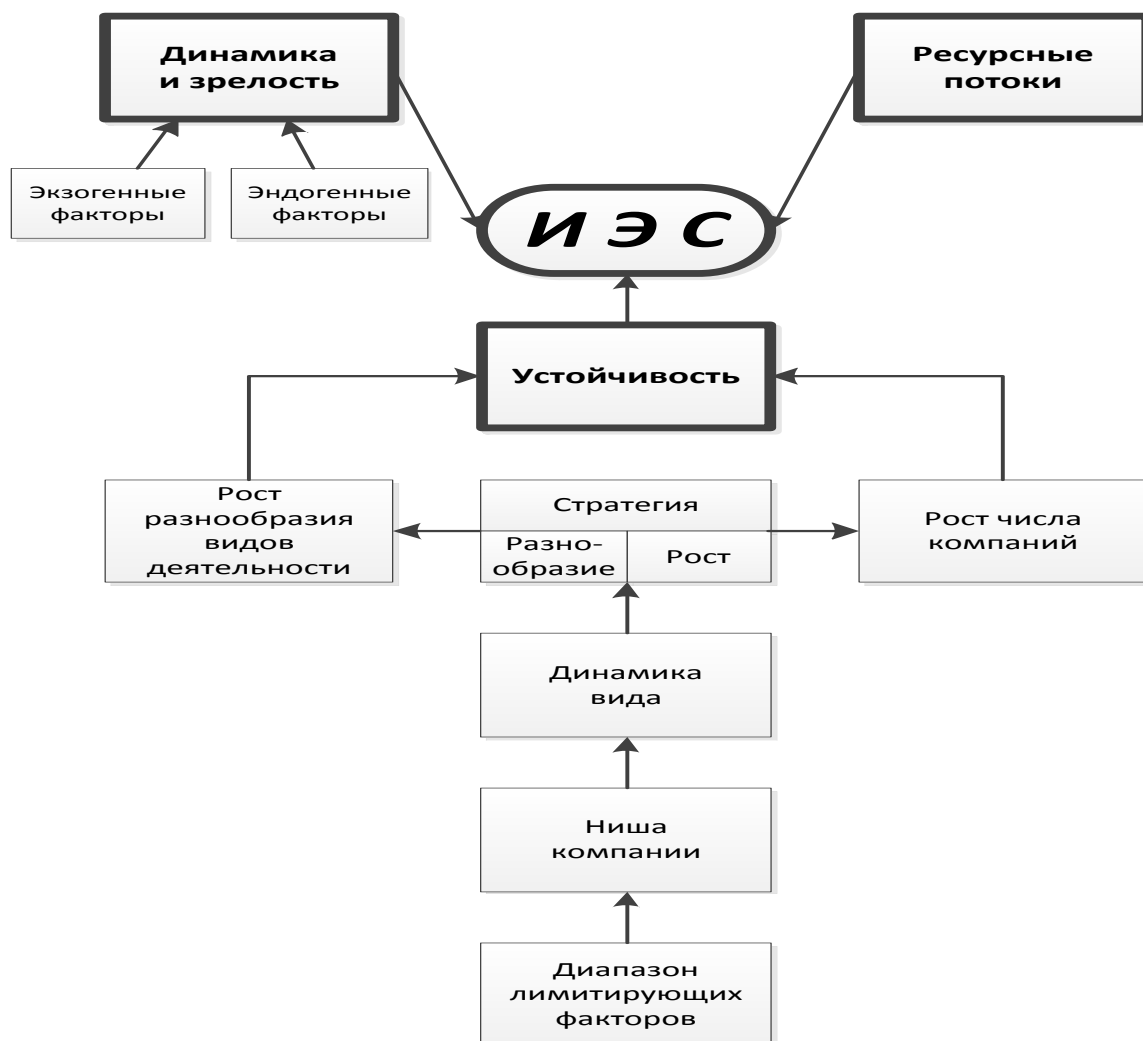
Динамика и зрелость

Ресурсные потоки

Экзогенные факторы

Эндогенные факторы

И Э С

Устойчивость

Рост разнообразия видов деятельности

Стратегия

Разнообразие

Рост

Рост числа компаний

Динамика вида

Ниша компании

Диапазон лимитирующих факторов